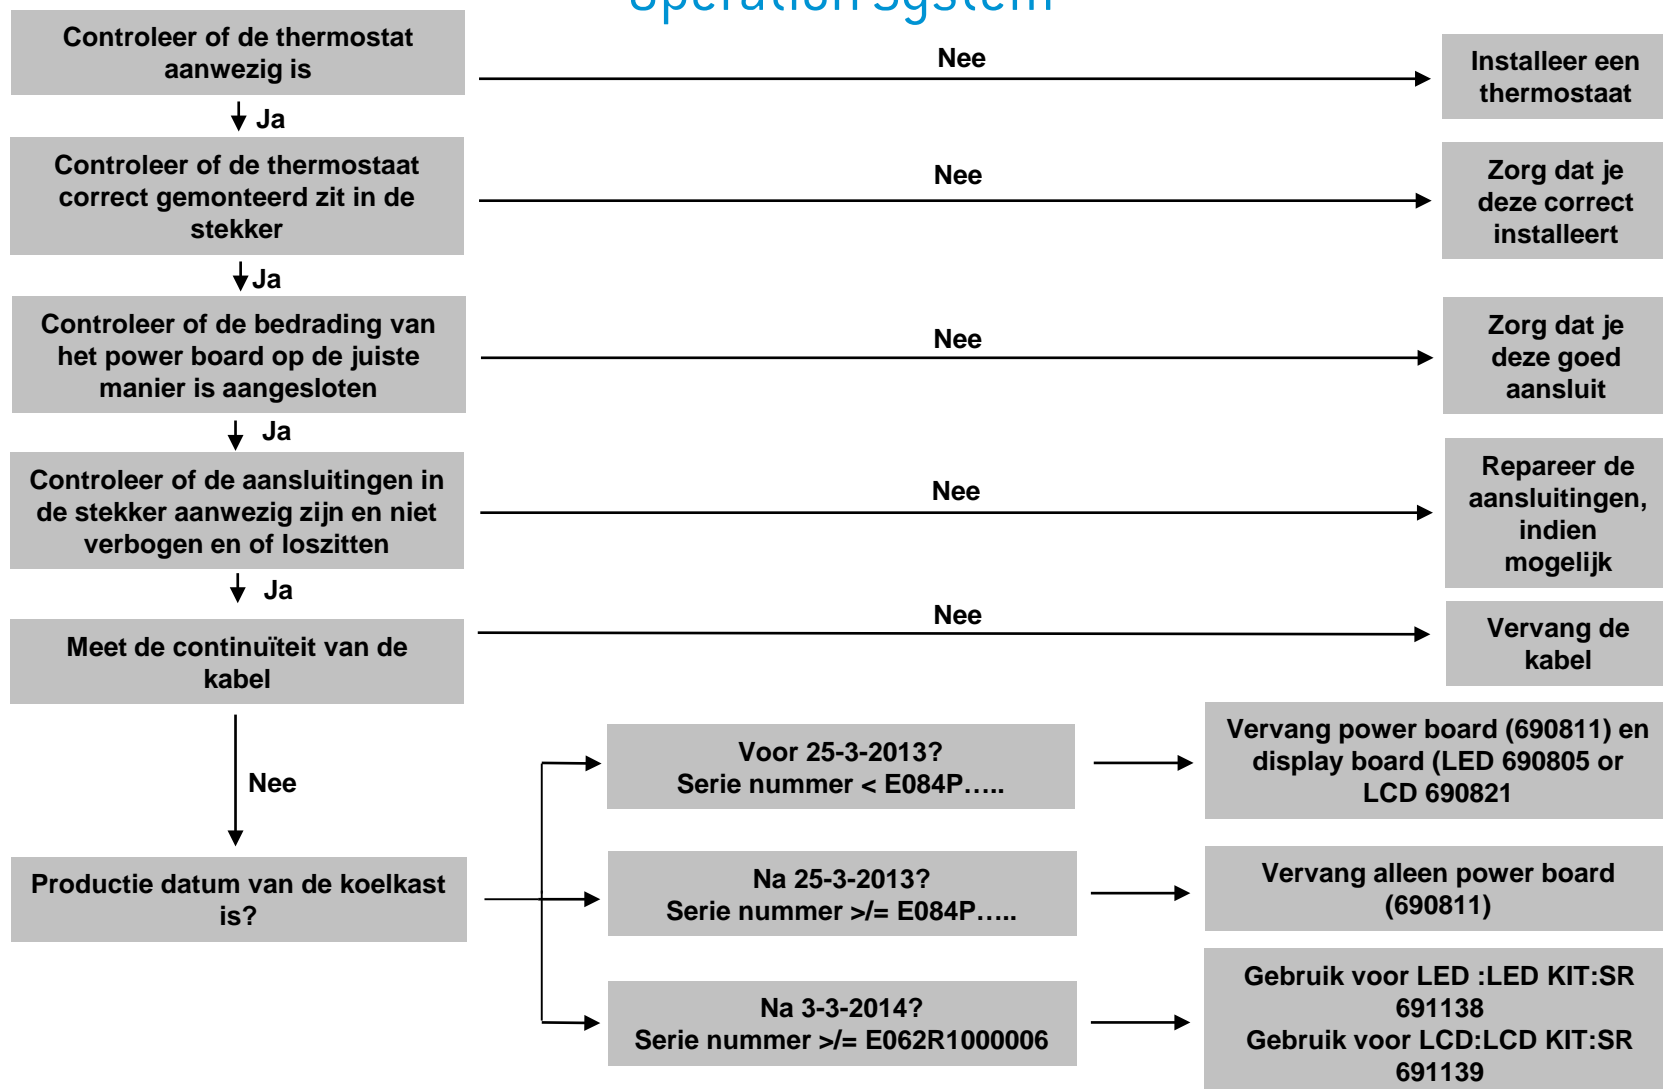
Operation System

Controleer of de thermostat aanwezig is

Nee

Installeer een thermostaat

Ja

Controleer of de thermostaat correct gemonteerd zit in de stekker

Nee

Zorg dat je deze correct installeert

Ja

Controleer of de bedrading van het power board op de juiste manier is aangesloten

Nee

Zorg dat je deze goed aansluit

Ja

Controleer of de aansluitingen in de stekker aanwezig zijn en niet verbogen en of loszitten

Nee

Repareer de aansluitingen, indien mogelijk

Ja

Meet de continuïteit van de kabel

Nee

Vervang de kabel

Nee

Productie datum van de koelkast is?

Voor 25-3-2013?
Serie nummer < E084P…..

Vervang power board (690811) en display board (LED 690805 or LCD 690821

Na 25-3-2013?
Serie nummer >/= E084P…..

Vervang alleen power board (690811)

Na 3-3-2014?
Serie nummer >/= E062R1000006

Gebruik voor LED :LED KIT:SR 691138
Gebruik voor LCD:LCD KIT:SR 691139